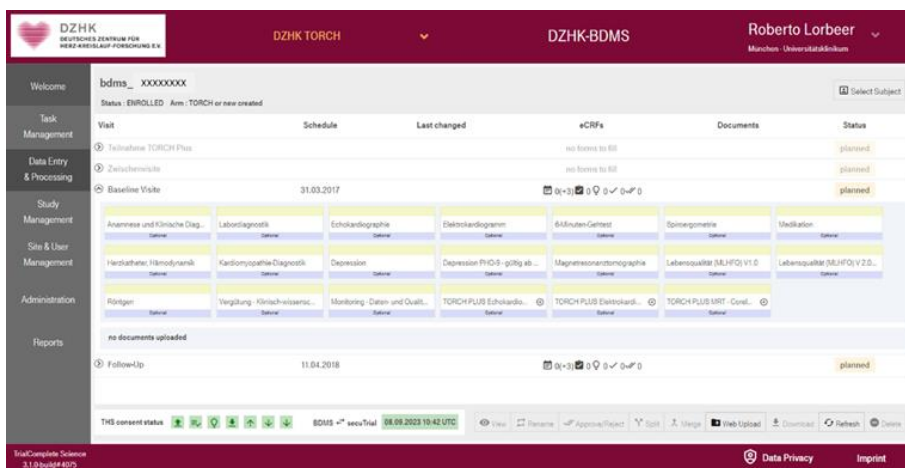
DZHK
DEUTSCHES ZENTRUM FÜR HERZ-KREISLAUF-FORSCHUNG E.V.

DZHK TORCH

DZHK-BDMS

Roberto Lorbeer
München - Universitätsklinikum

Welcome

Task Management

Data Entry & Processing

Study Management

Site & User Management

Administration

Reports

bdms_ XXXXXXXX
Status : ENROLLED Arm : TORCH or new created

Select Subject

| Visit | Schedule | Last changed | eCRFs | Documents | Status |
|---|---|---|---|---|---|
| Teilnahme TORCH Plus | | | no forms to fill | | planned |
| Zwischenvisite | | | no forms to fill | | planned |
| Baseline Visite | 31.03.2017 | | 0(+3) 0 0 0 | | planned |

Anamnese und Klinische Diag... Optional
Labordiagnostik Optional
Echokardiographie Optional
Elektrokardiogramm Optional
6-Minuten-Gehtest Optional
Spiroergometrie Optional
Medikation Optional
Herzkatheter, Hämodynamik Optional
Kardiomyopathie-Diagnostik Optional
Depression Optional
Depression PHQ-9 - gültig ab... Optional
Magnetresonanztomographie Optional
Lebensqualität (MLHFQ) V1.0 Optional
Lebensqualität (MLHFQ) V 2.0... Optional
Röntgen Optional
Vergütung - Klinisch-wissensc... Optional
Monitoring - Daten- und Qualit... Optional
TORCH PLUS Echokardio... Optional
TORCH PLUS Elektrokardi... Optional
TORCH PLUS MRT - Corel... Optional

no documents uploaded

| Follow-Up | 11.04.2018 | | 0(+3) 0 0 0 | | planned |

THS consent status

BDMS ↔ secuTrial 08.09.2023 10:42 UTC

View Rename Approve/Reject Split Merge Web Upload Download Refresh Delete

TrialComplete Science
3.1.0-build#4075

Data Privacy

Imprint